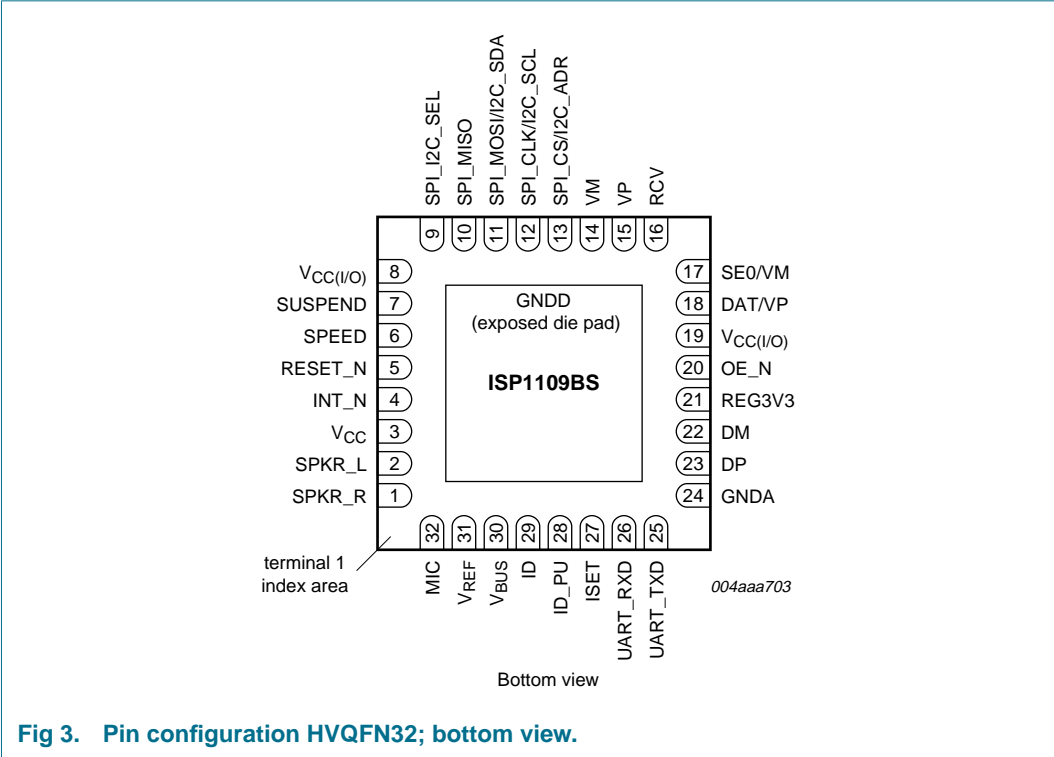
SPI_I2C_SEL
SPI_MISO
SPI_MOSI/I2C_SDA
SPI_CLK/I2C_SCL
SPI_CS/I2C_ADR
VM
VP
RCV

9
10
11
12
13
14
15
16

$V_{CC(I/O)}$ 8
SUSPEND 7
SPEED 6
RESET_N 5
INT_N 4
$V_{CC}$ 3
SPKR_L 2
SPKR_R 1

GNDD
(exposed die pad)

ISP1109BS

17 SE0/VM
18 DAT/VP
19 $V_{CC(I/O)}$
20 OE_N
21 REG3V3
22 DM
23 DP
24 GNDA

32
31
30
29
28
27
26
25

terminal 1
index area

MIC
$V_{REF}$
$V_{BUS}$
ID
ID_PU
ISET
UART_RXD
UART_TXD

004aaa703

Bottom view

Fig 3. Pin configuration HVQFN32; bottom view.